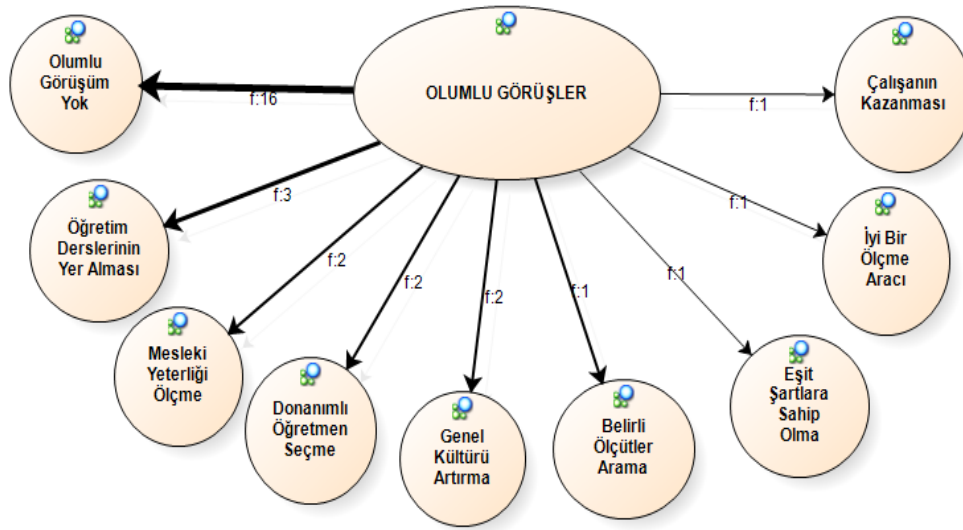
OLUMLU GÖRÜŞLER

Olumlu Görüşüm Yok

f:16

Çalışanın Kazanması

f:1

f:3

Öğretim Derslerinin Yer Alması

f:2

Mesleki Yeterliği Ölçme

f:2

Donanımlı Öğretmen Seçme

f:2

Genel Kültürü Artırma

f:1

Belirli Ölçütler Arama

f:1

Eşit Şartlara Sahip Olma

f:1

İyi Bir Ölçme Aracı